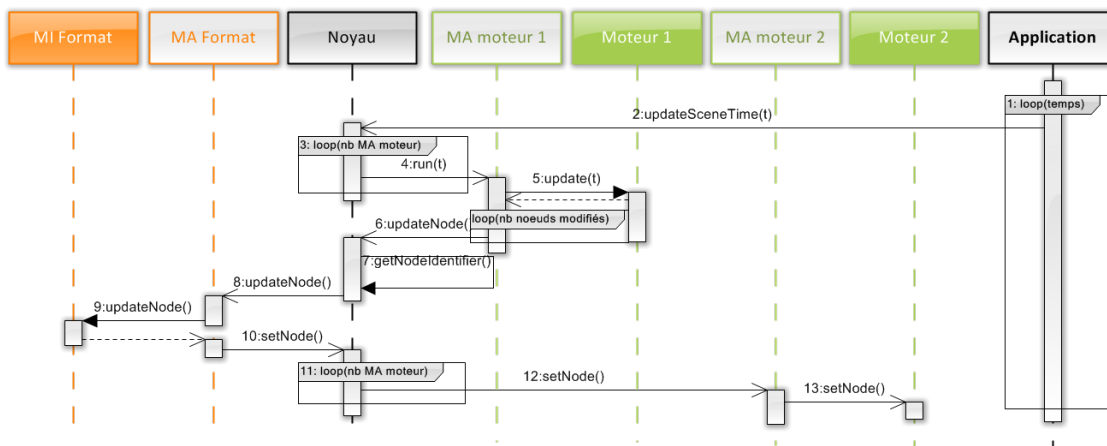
MI Format
MA Format
Noyau
MA moteur 1
Moteur 1
MA moteur 2
Moteur 2
Application

1: loop(temps)
2:updateSceneTime(t)
3: loop(nb MA moteur)
4:run(t)
5:update(t)
loop(nb noeuds modifiés)
6:updateNode()
7:getNodeIdentifier()
8:updateNode()
9:updateNode()
10:setNode()
11: loop(nb MA moteur)
12:setNode()
13:setNode()